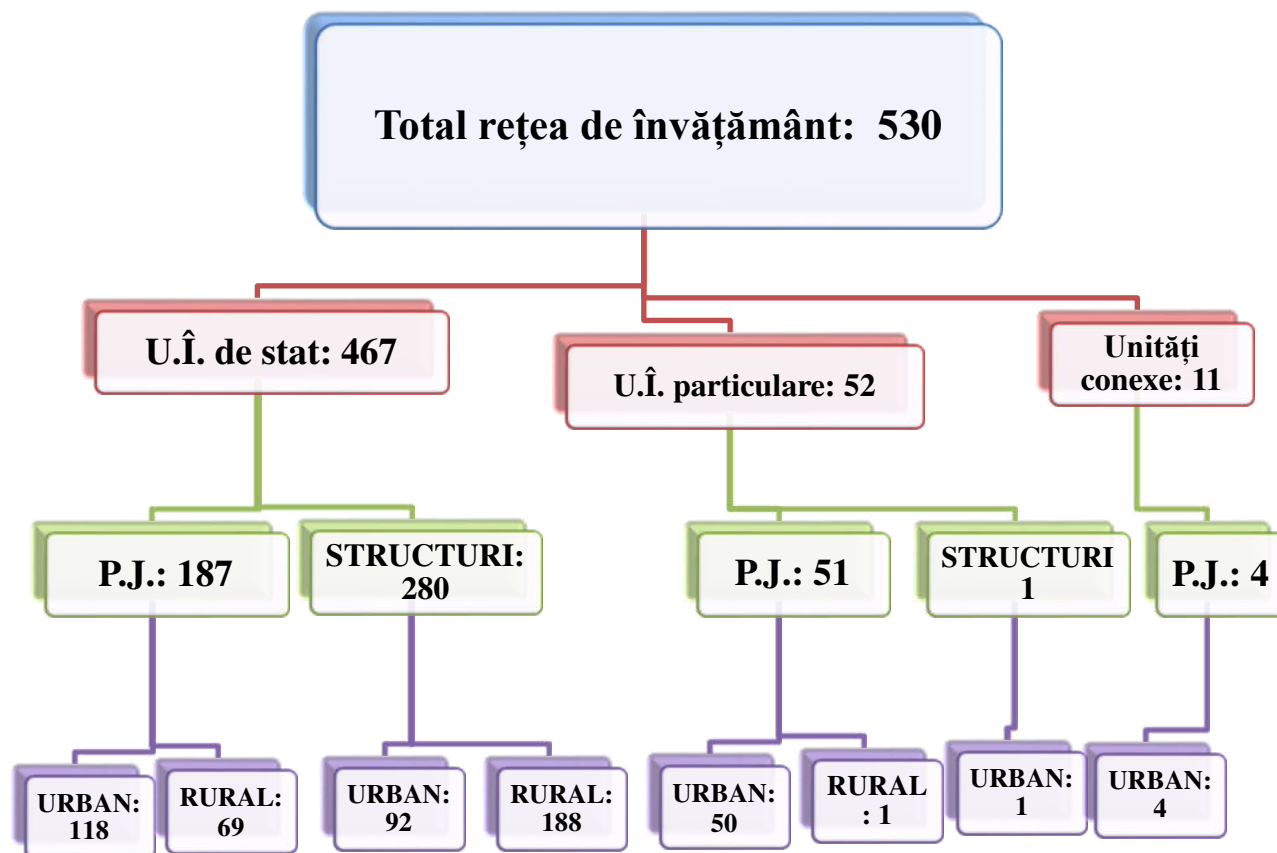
Total rețea de învățământ: 530

U.Î. de stat: 467

U.Î. particulare: 52

Unități conexe: 11

P.J.: 187

STRUCTURI: 280

P.J.: 51

STRUCTURI 1

P.J.: 4

URBAN: 118

RURAL: 69

URBAN: 92

RURAL: 188

URBAN: 50

RURAL : 1

URBAN: 1

URBAN: 4